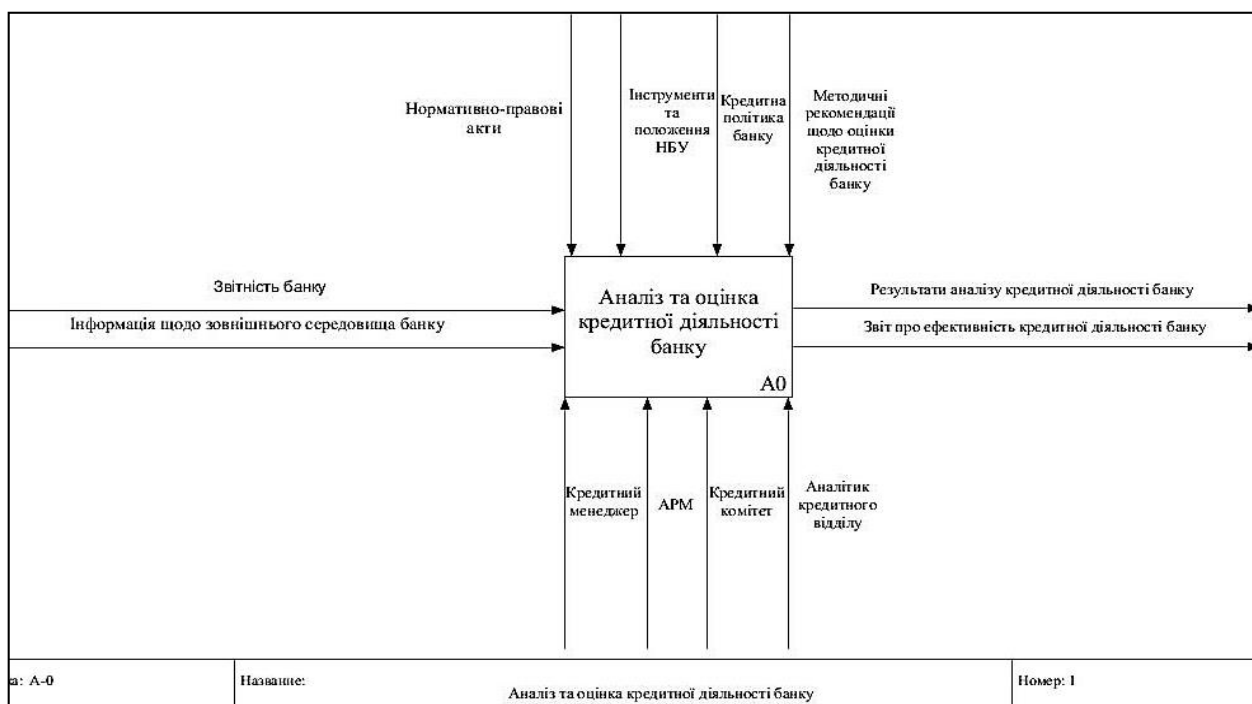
Нормативно-правові акти

Інструменти та положення НБУ

Кредитна політика банку

Методичні рекомендації щодо оцінки кредитної діяльності банку

Звітність банку

Інформація щодо зовнішнього середовища банку

Аналіз та оцінка кредитної діяльності банку

A0

Результати аналізу кредитної діяльності банку

Звіт про ефективність кредитної діяльності банку

Кредитний менеджер

АРМ

Кредитний комітет

Аналітик кредитного відділу

a: A-0

Название:

Аналіз та оцінка кредитної діяльності банку

Номер: 1